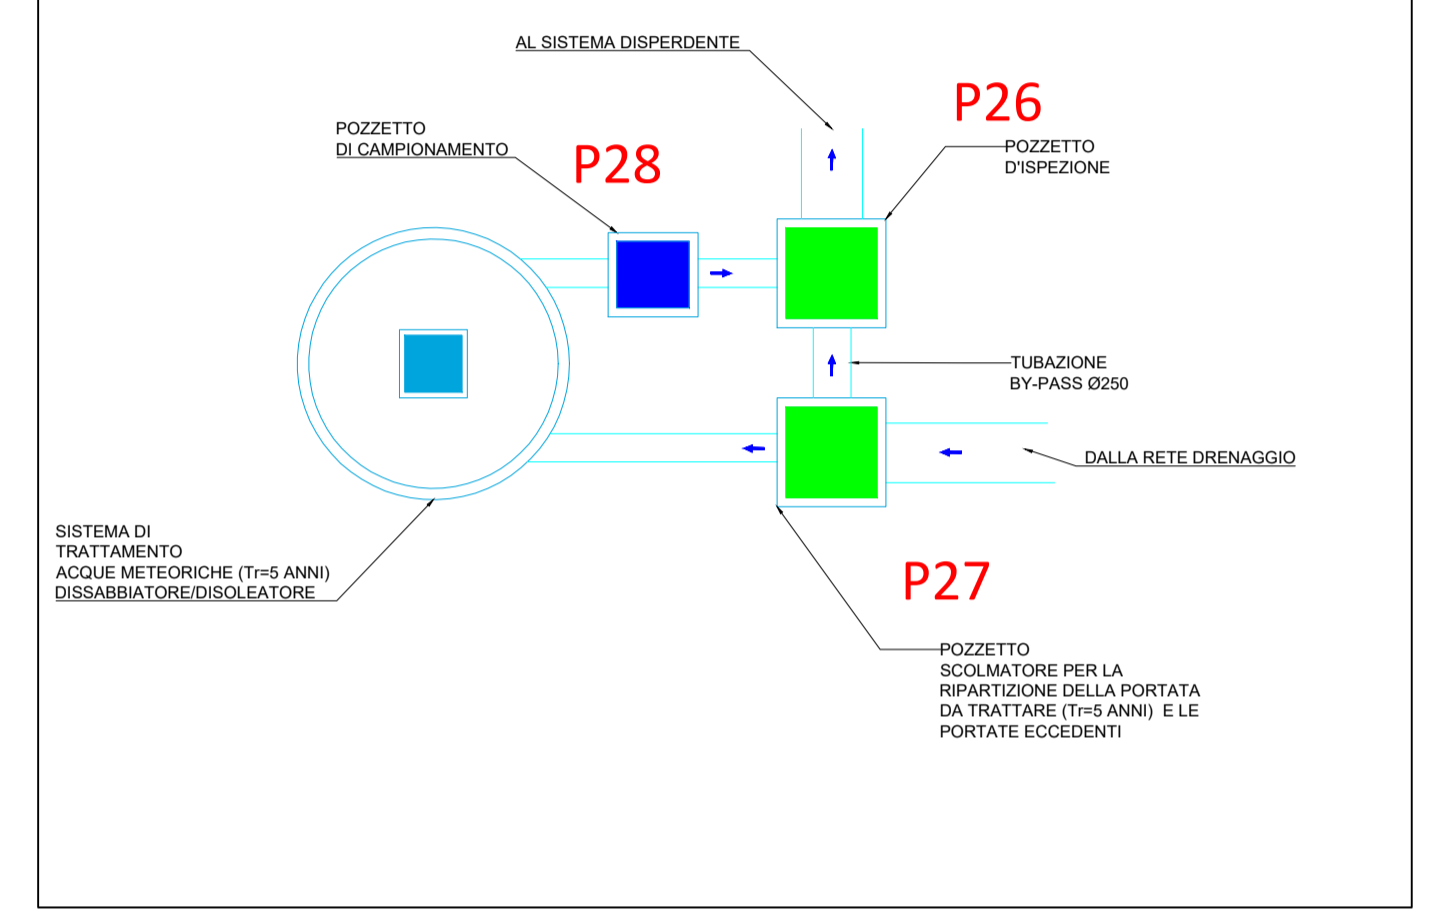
AL SISTEMA DISPERDENTE

P26

POZZETTO
DI CAMPIONAMENTO

P28

POZZETTO
D'ISPEZIONE

TUBAZIONE
BY-PASS Ø250

DALLA RETE DRENAGGIO

SISTEMA DI
TRATTAMENTO
ACQUE METEORICHE (Tr=5 ANNI)
DISSABBIATORE/DISOLEATORE

P27

POZZETTO
SCOLMATORE PER LA
RIPARTIZIONE DELLA PORTATA
DA TRATTARE (Tr=5 ANNI) E LE
PORTATE ECCEDENTI